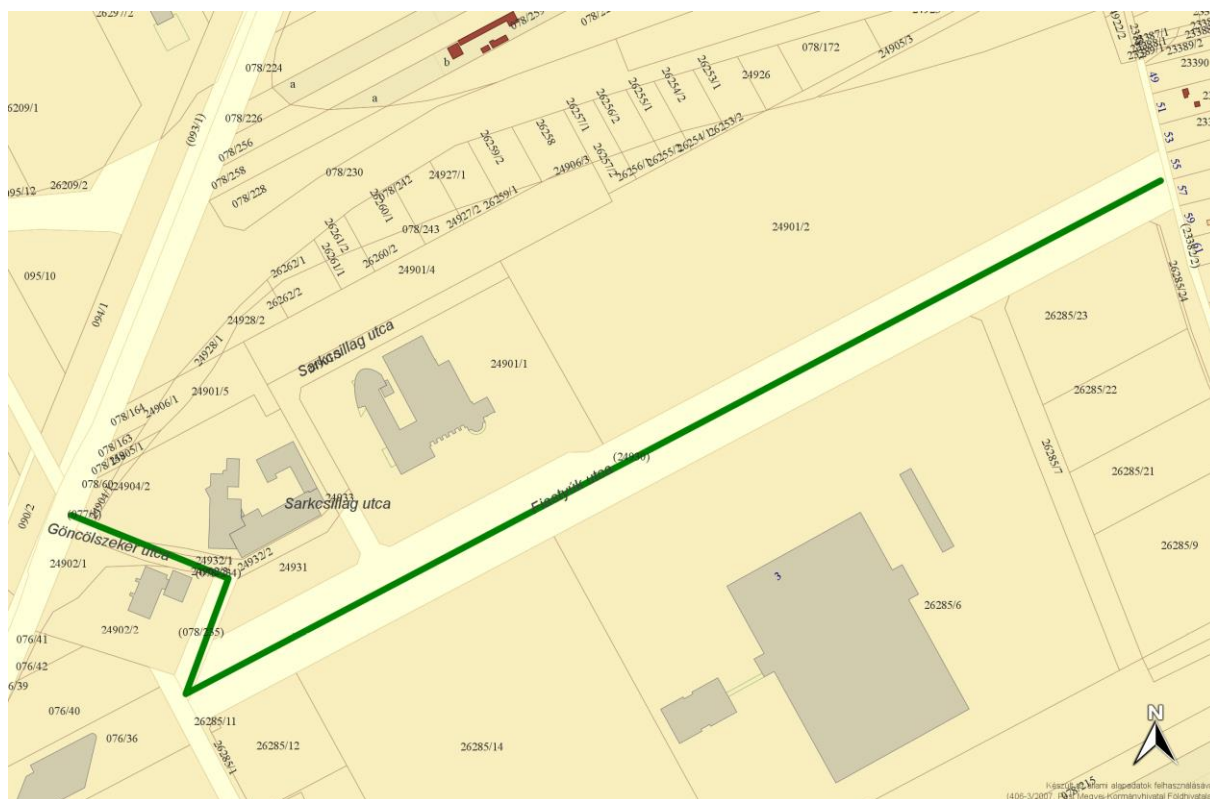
26209/2
078/224
a
a
b
078/259
078/2
24905/3
078/172
24926
26253/1
26254/2
26255/1
26256/2
26257/1
26258
26259/2
24906/3
26257/2
26256/1
26255/2
26254/1
26253/2
24927/1
078/242
26260/1
078/230
078/226
078/256
078/258
078/228
26209/1
(093/1)
095/12
26209/2
24927/2
26259/1
078/243
26261/2
26261/1
26260/2
24901/4
26262/1
26262/2
24928/2
24901/2
095/10
094/1
24928/1
Sarkcsillag utca
24901/1
078/164
24906/1
24901/5
078/163
078/
24905/1
078/60
24904/2
24904/1
24933
Sarkcsillag utca
Fischyák utca
(24930)
090/2
078/
Göncölszekér utca
24902/1
24932/1
24932/2
078/234
24931
24902/2
(078/235)
076/41
076/42
6/39
076/40
076/36
26285/11
26285/12
26285/1
26285/14
26285/6
3
26285/7
26285/21
26285/22
26285/23
26285/24
26285/9
22922/2
23387/1
23389/2
23390
49
51
53
55
57
59
23389/2
N
Készült az állami alapadatok felhasználásával
(406-3/2007. Pest Megyei Kormányhivatal Földhivatala)